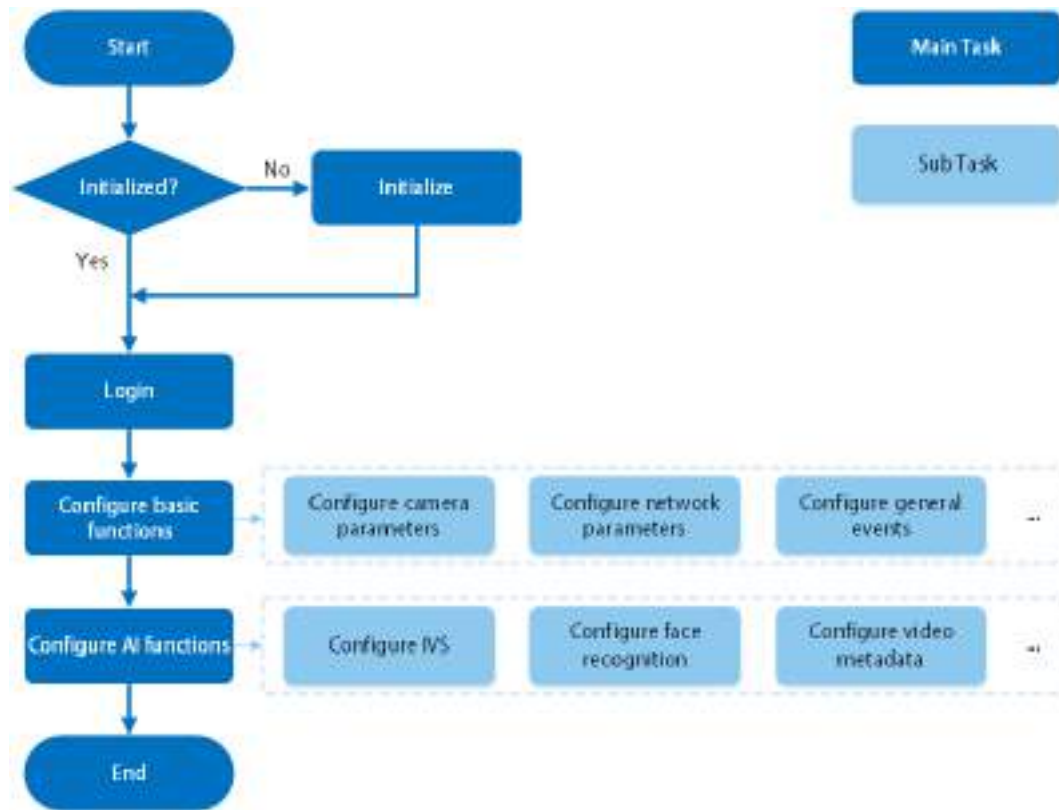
Start

Main Task

Sub Task

Initialized?

No

Initialize

Yes

Login

Configure basic functions

Configure camera parameters

Configure network parameters

Configure general events

...

Configure AI functions

Configure IVS

Configure face recognition

Configure video metadata

...

End